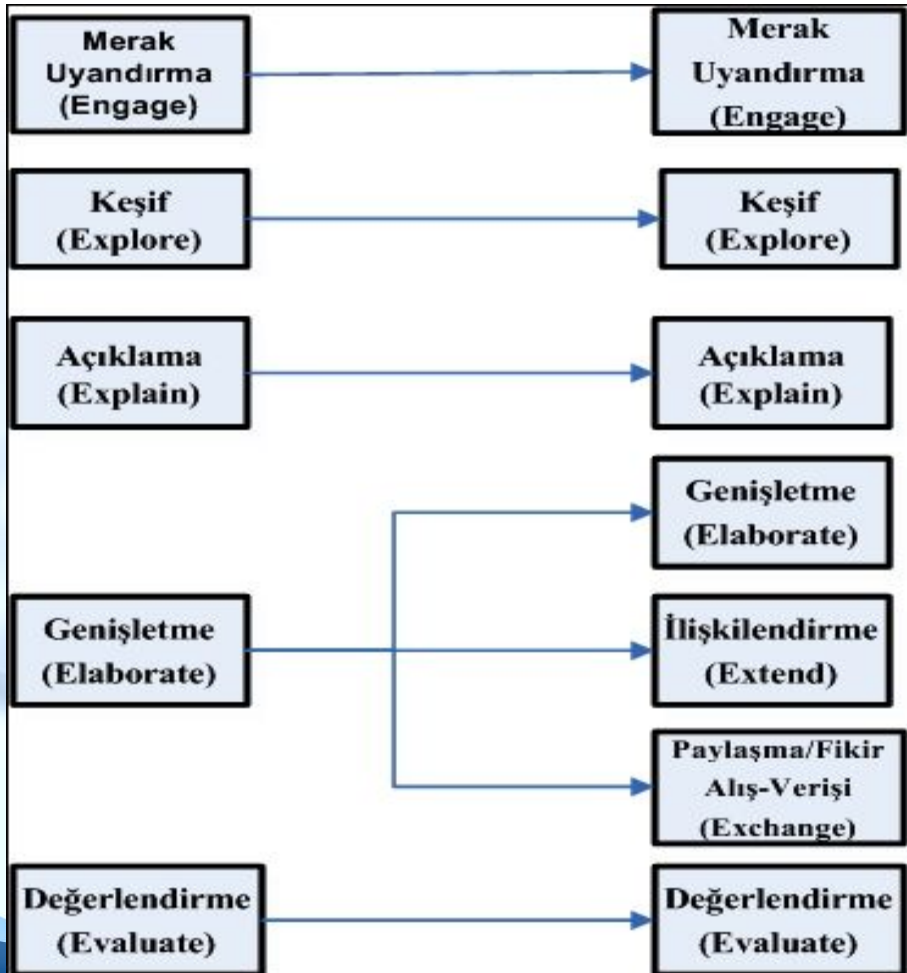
Merak Uyandırma (Engage)

Merak Uyandırma (Engage)

Keşif (Explore)

Keşif (Explore)

Açıklama (Explain)

Açıklama (Explain)

Genişletme (Elaborate)

Genişletme (Elaborate)

İlişkilendirme (Extend)

Paylaşma/Fikir Alış-Verişi (Exchange)

Değerlendirme (Evaluate)

Değerlendirme (Evaluate)